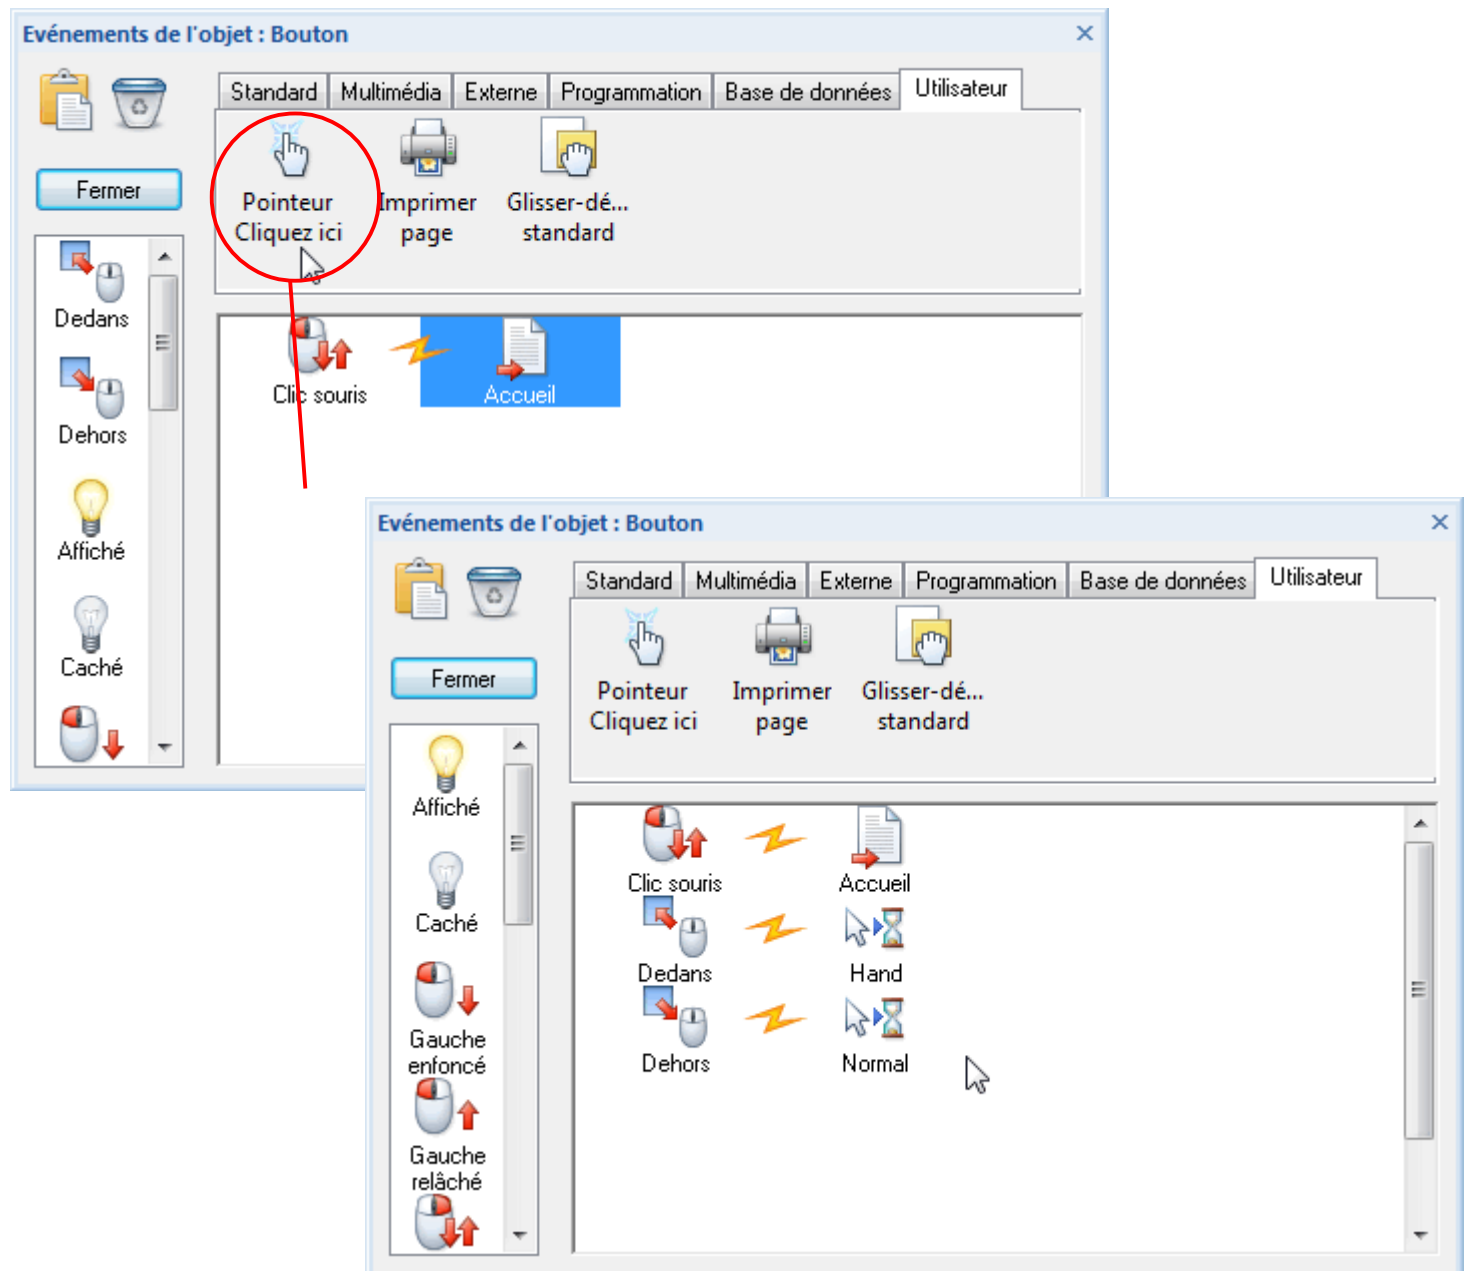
Evénements de l'objet : Bouton

Fermer

Standard | Multimédia | Externe | Programmation | Base de données | Utilisateur

Pointeur Cliquez ici

Imprimer page

Glisser-dé... standard

Dedans

Dehors

Affiché

Caché

Clic souris

Accueil

Evénements de l'objet : Bouton

Fermer

Standard | Multimédia | Externe | Programmation | Base de données | Utilisateur

Pointeur Cliquez ici

Imprimer page

Glisser-dé... standard

Affiché

Caché

Gauche enfoncé

Gauche relâché

Clic souris

Accueil

Dedans

Hand

Dehors

Normal